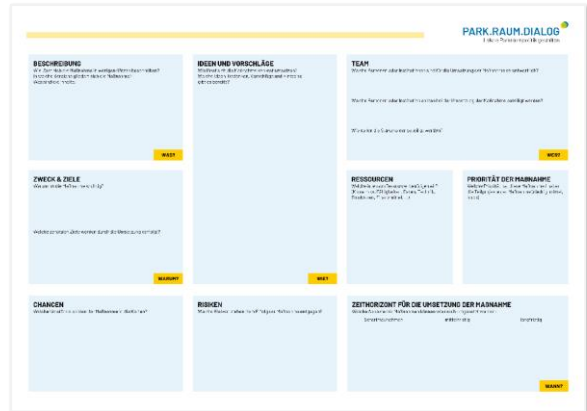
PARK.RAUM.DIALOG
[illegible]

BESCHREIBUNG
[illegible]

WAS?

IDEEN UND VORSCHLÄGE
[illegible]

WIE?

TEAM
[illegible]

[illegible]

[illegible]

WER?

ZWECK & ZIELE
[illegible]

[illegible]

WARUM?

RESSOURCEN
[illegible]

PRIORITÄT DER MAßNAHME
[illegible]

CHANCEN
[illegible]

RISIKEN
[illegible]

ZEITHORIZONT FÜR DIE UMSETZUNG DER MAßNAHME
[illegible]

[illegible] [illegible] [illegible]

WANN?